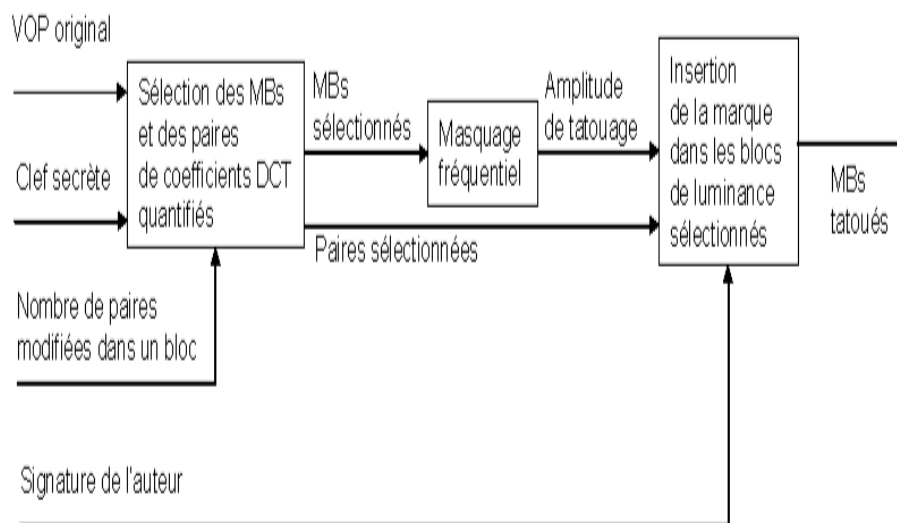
VOP original

Clef secrète

Sélection des MBs et des paires de coefficients DCT quantifiés

MBs sélectionnés

Masquage fréquentiel

Amplitude de tatouage

Paires sélectionnées

Insertion de la marque dans les blocs de luminance sélectionnés

MBs tatoués

Nombre de paires modifiées dans un bloc

Signature de l'auteur